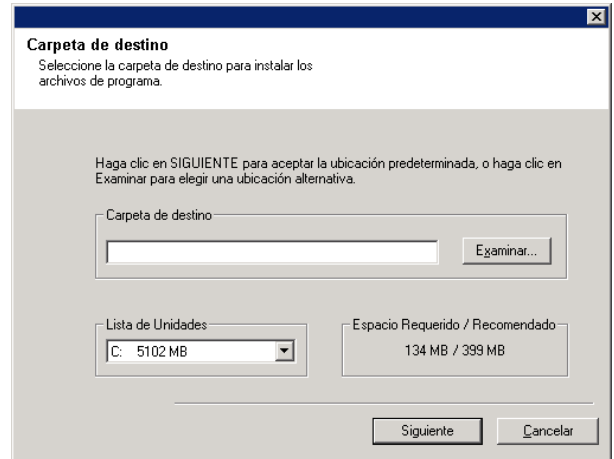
Carpeta de destino
Seleccione la carpeta de destino para instalar los archivos de programa.

Haga clic en SIGUIENTE para aceptar la ubicación predeterminada, o haga clic en Examinar para elegir una ubicación alternativa.

Carpeta de destino

Examinar...

Lista de Unidades

C: 5102 MB

Espacio Requerido / Recomendado

134 MB / 399 MB

Siguiente

Cancelar